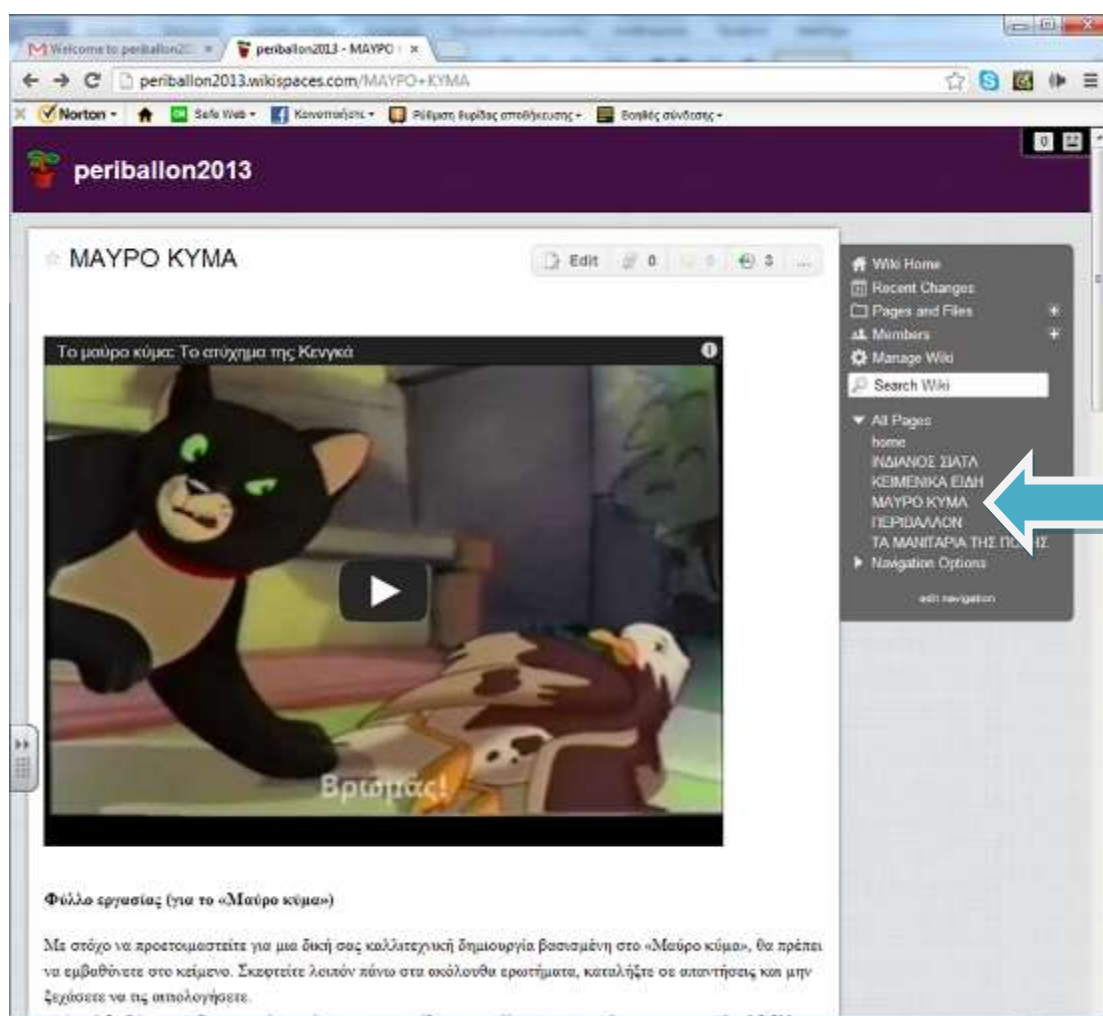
Welcome to periballon2013 ×
periballon2013 - ΜΑΥΡΟ ×

periballon2013.wikispaces.com/ΜΑΥΡΟ+ΚΥΜΑ

Norton · Safe Web · Κοινοποίηση · Ρύθμιση διεύθυνσης αποθήκευσης · Βοηθός σύνδεσης

periballon2013

ΜΑΥΡΟ ΚΥΜΑ

Edit 0 0 3 ...

Το μαύρο κύμα: Το ατύχημα της Κενγκά

Βρωμιάς!

Wiki Home
Recent Changes
Pages and Files
Members
Manage Wiki
Search Wiki
All Pages
home
ΙΝΔΙΑΝΟΣ ΣΙΑΤΛ
ΚΕΙΜΕΝΙΚΑ ΕΙΔΗ
ΜΑΥΡΟ ΚΥΜΑ
ΠΕΡΙΒΑΛΛΟΝ
ΤΑ ΜΑΝΙΤΑΡΙΑ ΤΗΣ ΠΟΛΗΣ
Navigation Options
edit navigation

Φύλλο εργασίας (για το «Μαύρο κύμα»)

Με στόχο να προετοιμαστείτε για μια δική σας καλλιτεχνική δημιουργία βασισμένη στο «Μαύρο κύμα», θα πρέπει να εμβαθύνετε στο κείμενο. Σκεφτείτε λοιπόν πάνω στα ακόλουθα ερωτήματα, καταλήξτε σε απαντήσεις και μην ξεχάσετε να τις αιτιολογήσετε.